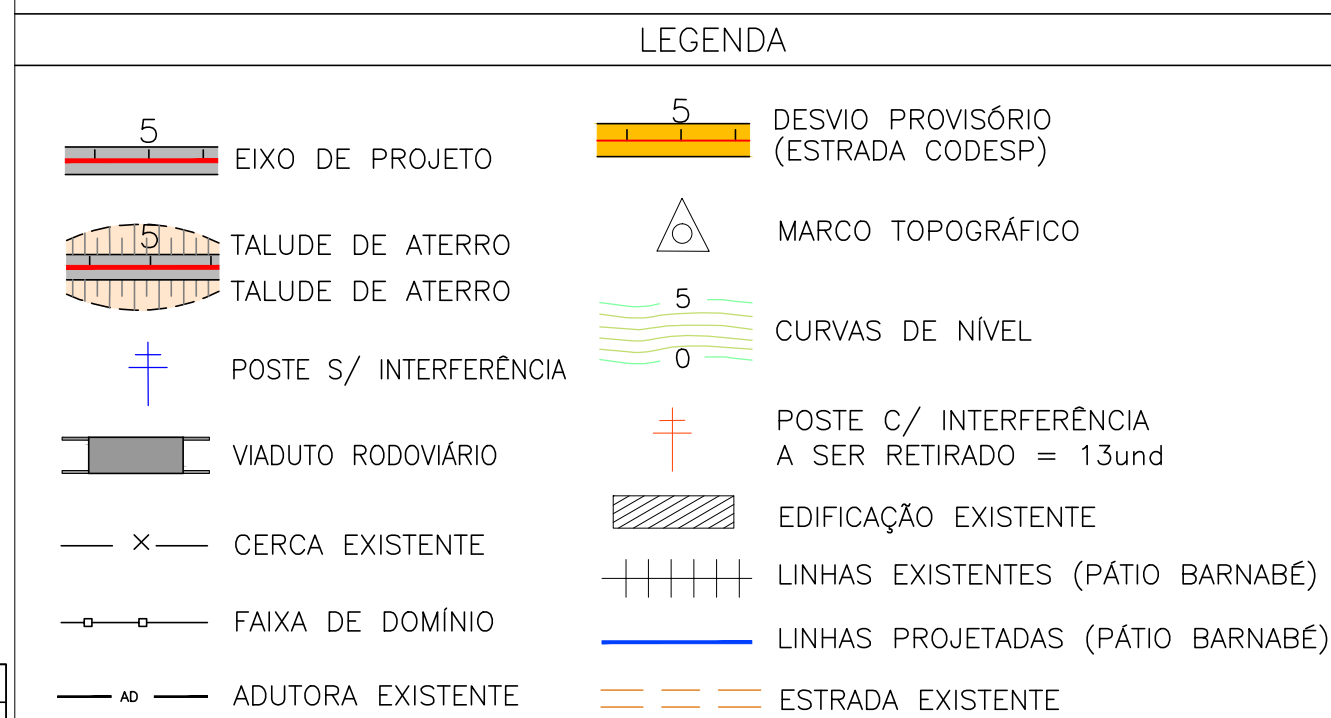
LEGENDA

5
EIXO DE PROJETO

5
TALUDE DE ATERRO
TALUDE DE ATERRO

POSTE S/ INTERFERÊNCIA

VIADUTO RODOVIÁRIO

CERCA EXISTENTE

FAIXA DE DOMÍNIO

AD
ADUTORA EXISTENTE

5
DESVIO PROVISÓRIO
(ESTRADA CODESP)

MARCO TOPOGRÁFICO

5
0
CURVAS DE NÍVEL

POSTE C/ INTERFERÊNCIA
A SER RETIRADO = 13und

EDIFICAÇÃO EXISTENTE

LINHAS EXISTENTES (PÁTIO BARNABÉ)

LINHAS PROJETADAS (PÁTIO BARNABÉ)

ESTRADA EXISTENTE